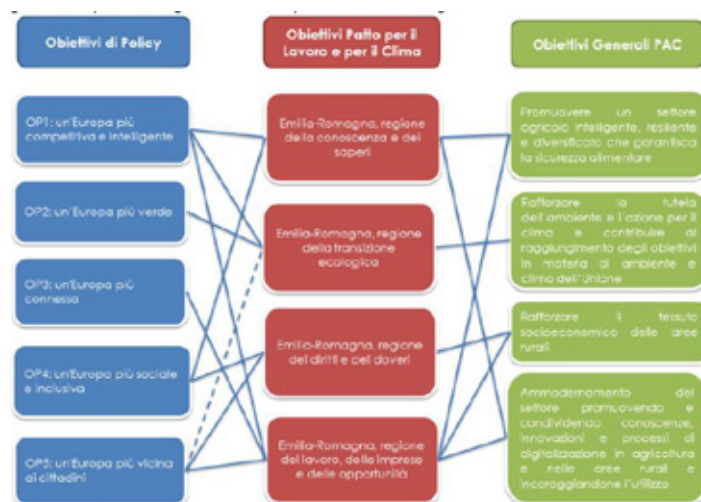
Obiettivi di Policy

OP1: un'Europa più competitiva e intelligente

OP2: un'Europa più verde

OP3: un'Europa più connessa

OP4: un'Europa più sociale e inclusiva

OP5: un'Europa più vicina ai cittadini

Obiettivi Patto per il Lavoro e per il Clima

Emilia-Romagna, regione della conoscenza e dei saperi

Emilia-Romagna, regione della transizione ecologica

Emilia-Romagna, regione dei diritti e dei doveri

Emilia-Romagna, regione del lavoro, delle imprese e delle opportunità

Obiettivi Generali PAC

Promuovere un settore agricolo intelligente, resiliente e diversificato che garantisca la sicurezza alimentare

Rafforzare la tutela dell'ambiente e l'azione per il clima e contribuire al raggiungimento degli obiettivi in materia di ambiente e clima dell'Unione

Rafforzare il tessuto socioeconomico delle aree rurali

Ammodernamento del settore promuovendo e condividendo conoscenze, innovazioni e processi di digitalizzazione in agricoltura e nelle aree rurali e incoraggiandone l'utilizzo